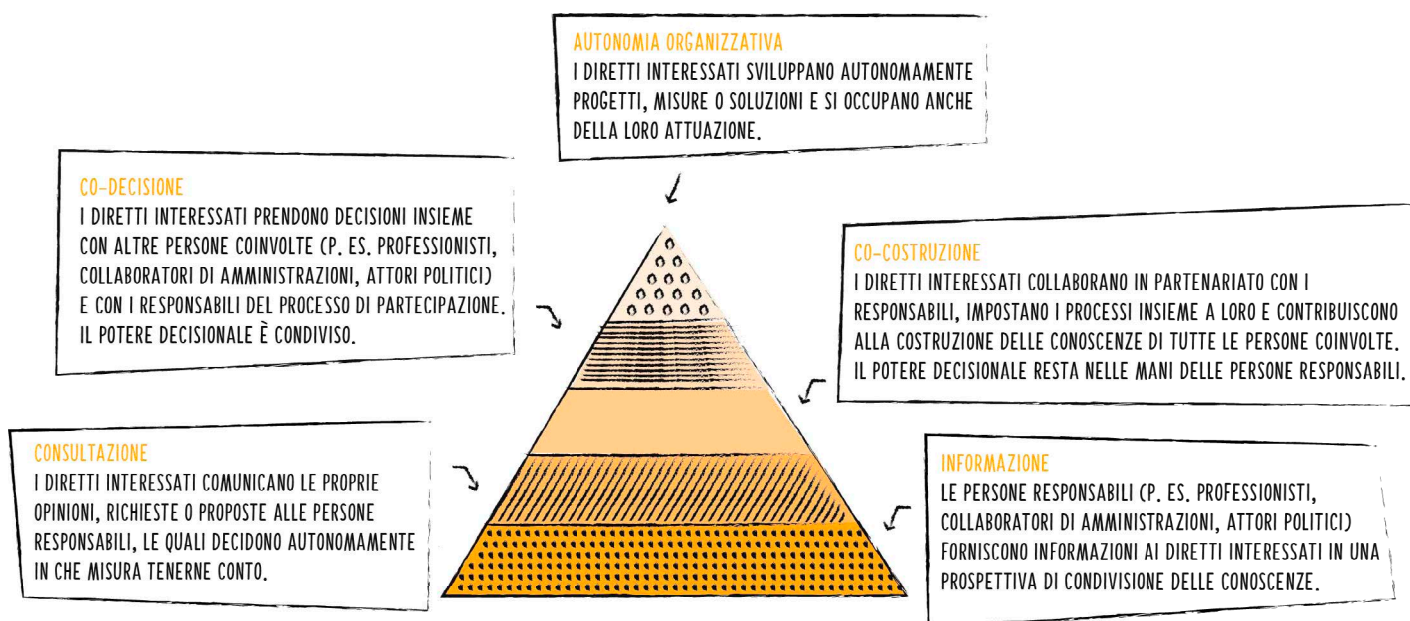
AUTONOMIA ORGANIZZATIVA
I DIRETTI INTERESSATI SVILUPPANO AUTONOMAMENTE PROGETTI, MISURE O SOLUZIONI E SI OCCUPANO ANCHE DELLA LORO ATTUAZIONE.

CO-DECISIONE
I DIRETTI INTERESSATI PRENDONO DECISIONI INSIEME CON ALTRE PERSONE COINVOLTE (P. ES. PROFESSIONISTI, COLLABORATORI DI AMMINISTRAZIONI, ATTORI POLITICI) E CON I RESPONSABILI DEL PROCESSO DI PARTECIPAZIONE. IL POTERE DECISIONALE È CONDIVISO.

CO-COSTRUZIONE
I DIRETTI INTERESSATI COLLABORANO IN PARTENARIATO CON I RESPONSABILI, IMPOSTANO I PROCESSI INSIEME A LORO E CONTRIBUISCONO ALLA COSTRUZIONE DELLE CONOSCENZE DI TUTTE LE PERSONE COINVOLTE. IL POTERE DECISIONALE RESTA NELLE MANI DELLE PERSONE RESPONSABILI.

CONSULTAZIONE
I DIRETTI INTERESSATI COMUNICANO LE PROPRIE OPINIONI, RICHIESTE O PROPOSTE ALLE PERSONE RESPONSABILI, LE QUALI DECIDONO AUTONOMAMENTE IN CHE MISURA TENERNE CONTO.

INFORMAZIONE
LE PERSONE RESPONSABILI (P. ES. PROFESSIONISTI, COLLABORATORI DI AMMINISTRAZIONI, ATTORI POLITICI) FORNISCONO INFORMAZIONI AI DIRETTI INTERESSATI IN UNA PROSPETTIVA DI CONDIVISIONE DELLE CONOSCENZE.